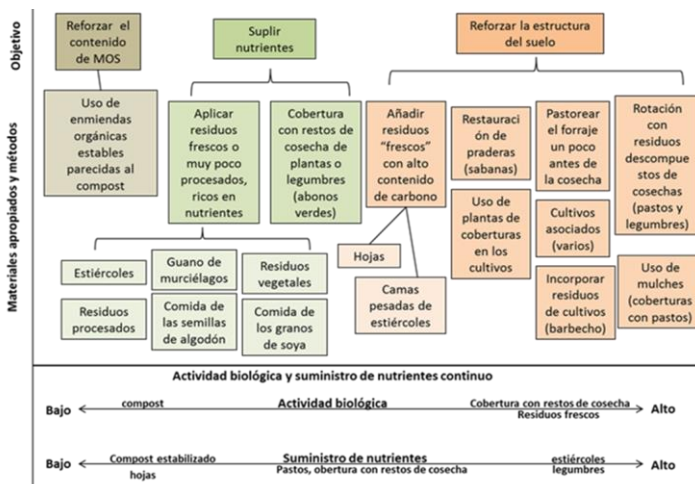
Objetivo

Reforzar el contenido de MOS

Suplir nutrientes

Reforzar la estructura del suelo

Materiales apropiados y métodos

Uso de enmiendas orgánicas estables parecidas al compost

Aplicar residuos frescos o muy poco procesados, ricos en nutrientes

Cobertura con restos de cosecha de plantas o legumbres (abonos verdes)

Añadir residuos "frescos" con alto contenido de carbono

Restauración de praderas (sabanas)

Pastorear el forraje un poco antes de la cosecha

Rotación con residuos descompuestos de cosechas (pastos y legumbres)

Uso de plantas de coberturas en los cultivos

Cultivos asociados (varios)

Incorporar residuos de cultivos (barbecho)

Uso de mulches (coberturas con pastos)

Hojas

Camas pesadas de estiércoles

Estiércoles

Guano de murciélagos

Residuos vegetales

Residuos procesados

Comida de las semillas de algodón

Comida de los granos de soya

Actividad biológica y suministro de nutrientes continuo

Bajo compost Actividad biológica Cobertura con restos de cosecha Residuos frescos Alto

Bajo Compost estabilizado hojas Suministro de nutrientes Pastos, obertura con restos de cosecha estiércoles legumbres Alto